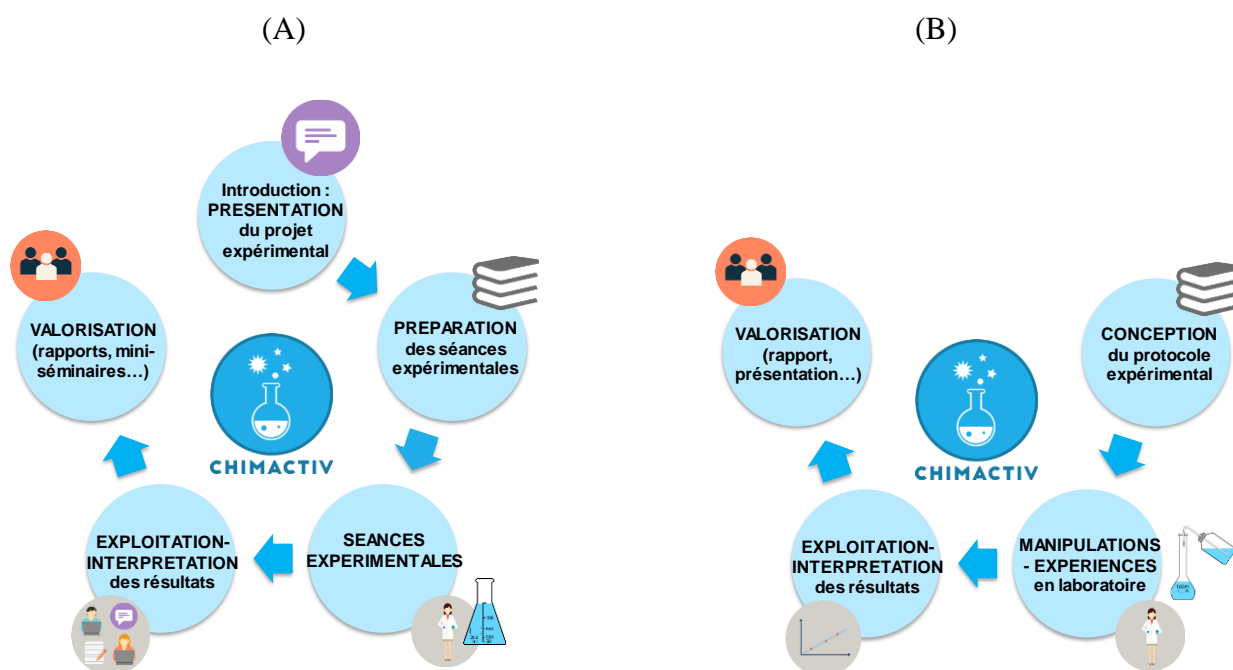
(A)

(B)

Introduction : PRESENTATION du projet expérimental

PREPARATION des séances expérimentales

SEANCES EXPERIMENTALES

EXPLOITATION-INTERPRETATION des résultats

VALORISATION (rapports, mini-séminaires…)

CHIMACTIV

CONCEPTION du protocole expérimental

MANIPULATIONS - EXPERIENCES en laboratoire

EXPLOITATION-INTERPRETATION des résultats

VALORISATION (rapport, présentation…)

CHIMACTIV